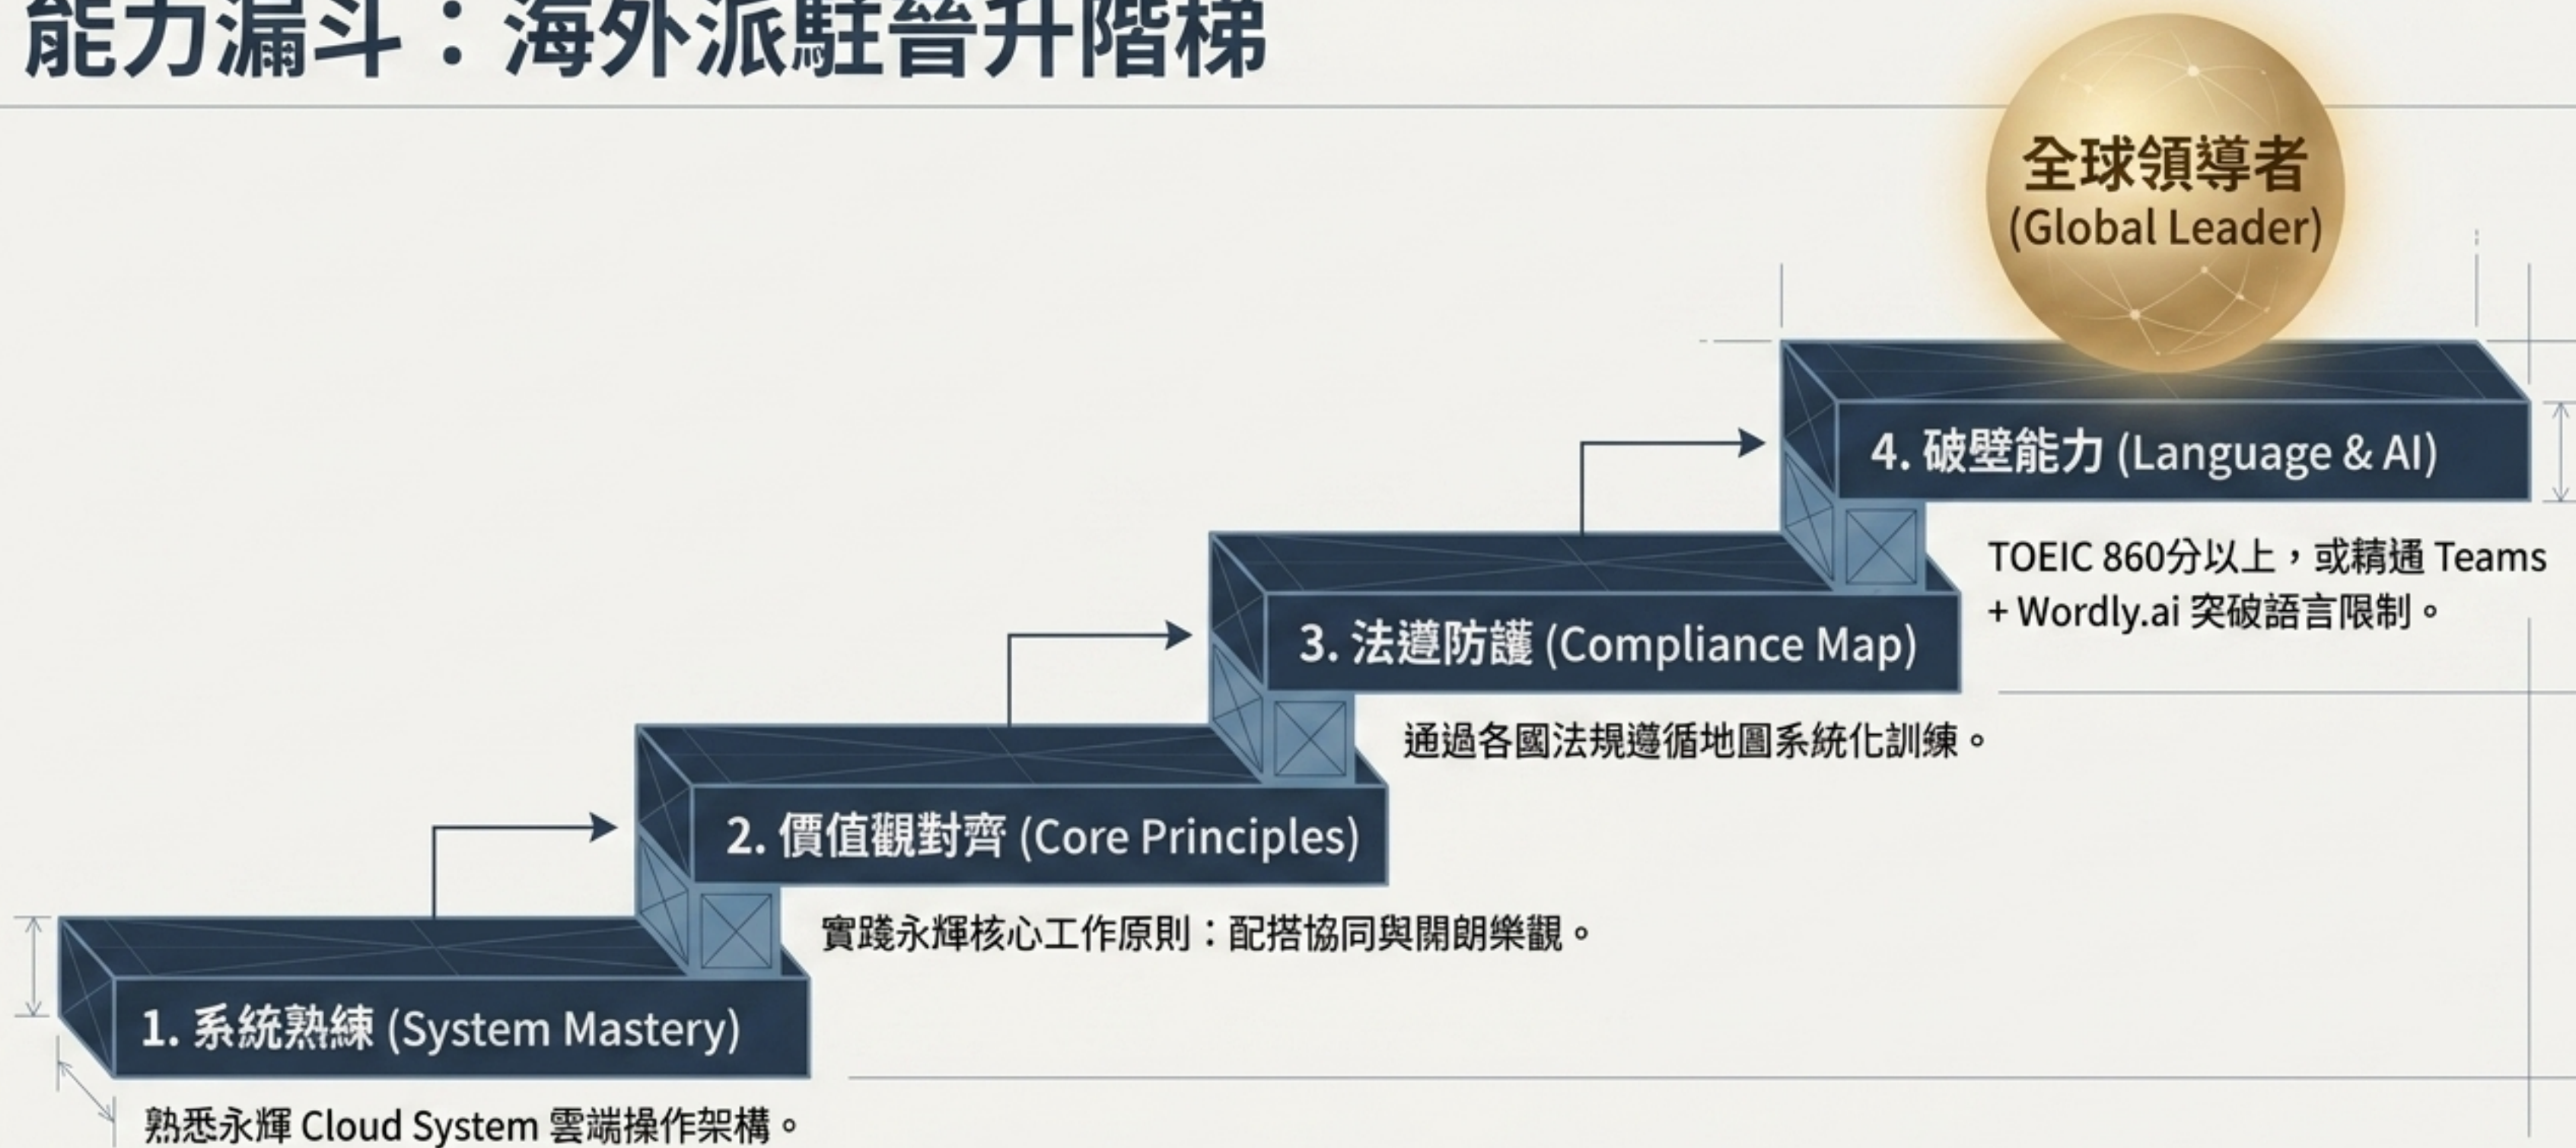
能力漏斗：海外派駐晉升階梯

全球領導者
(Global Leader)

4. 破壁能力 (Language & AI)

TOEIC 860分以上，或精通 Teams + Wordly.ai 突破語言限制。

3. 法遵防護 (Compliance Map)

通過各國法規遵循地圖系統化訓練。

2. 價值觀對齊 (Core Principles)

實踐永輝核心工作原則：配搭協同與開朗樂觀。

1. 系統熟練 (System Mastery)

熟悉永輝 Cloud System 雲端操作架構。